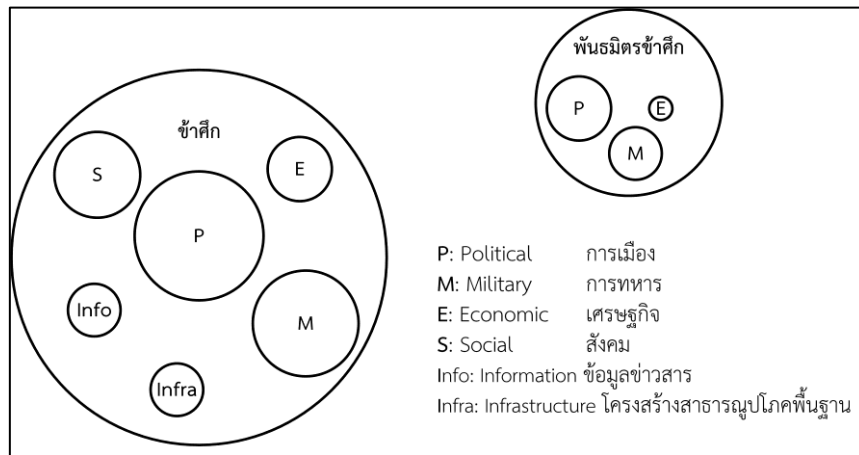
พันธมิตรข้าศึก

P

E

M

ข้าศึก

S

E

P

Info

M

Infra

P: Political การเมือง
M: Military การทหาร
E: Economic เศรษฐกิจ
S: Social สังคม
Info: Information ข้อมูลข่าวสาร
Infra: Infrastructure โครงสร้างสาธารณูปโภคพื้นฐาน